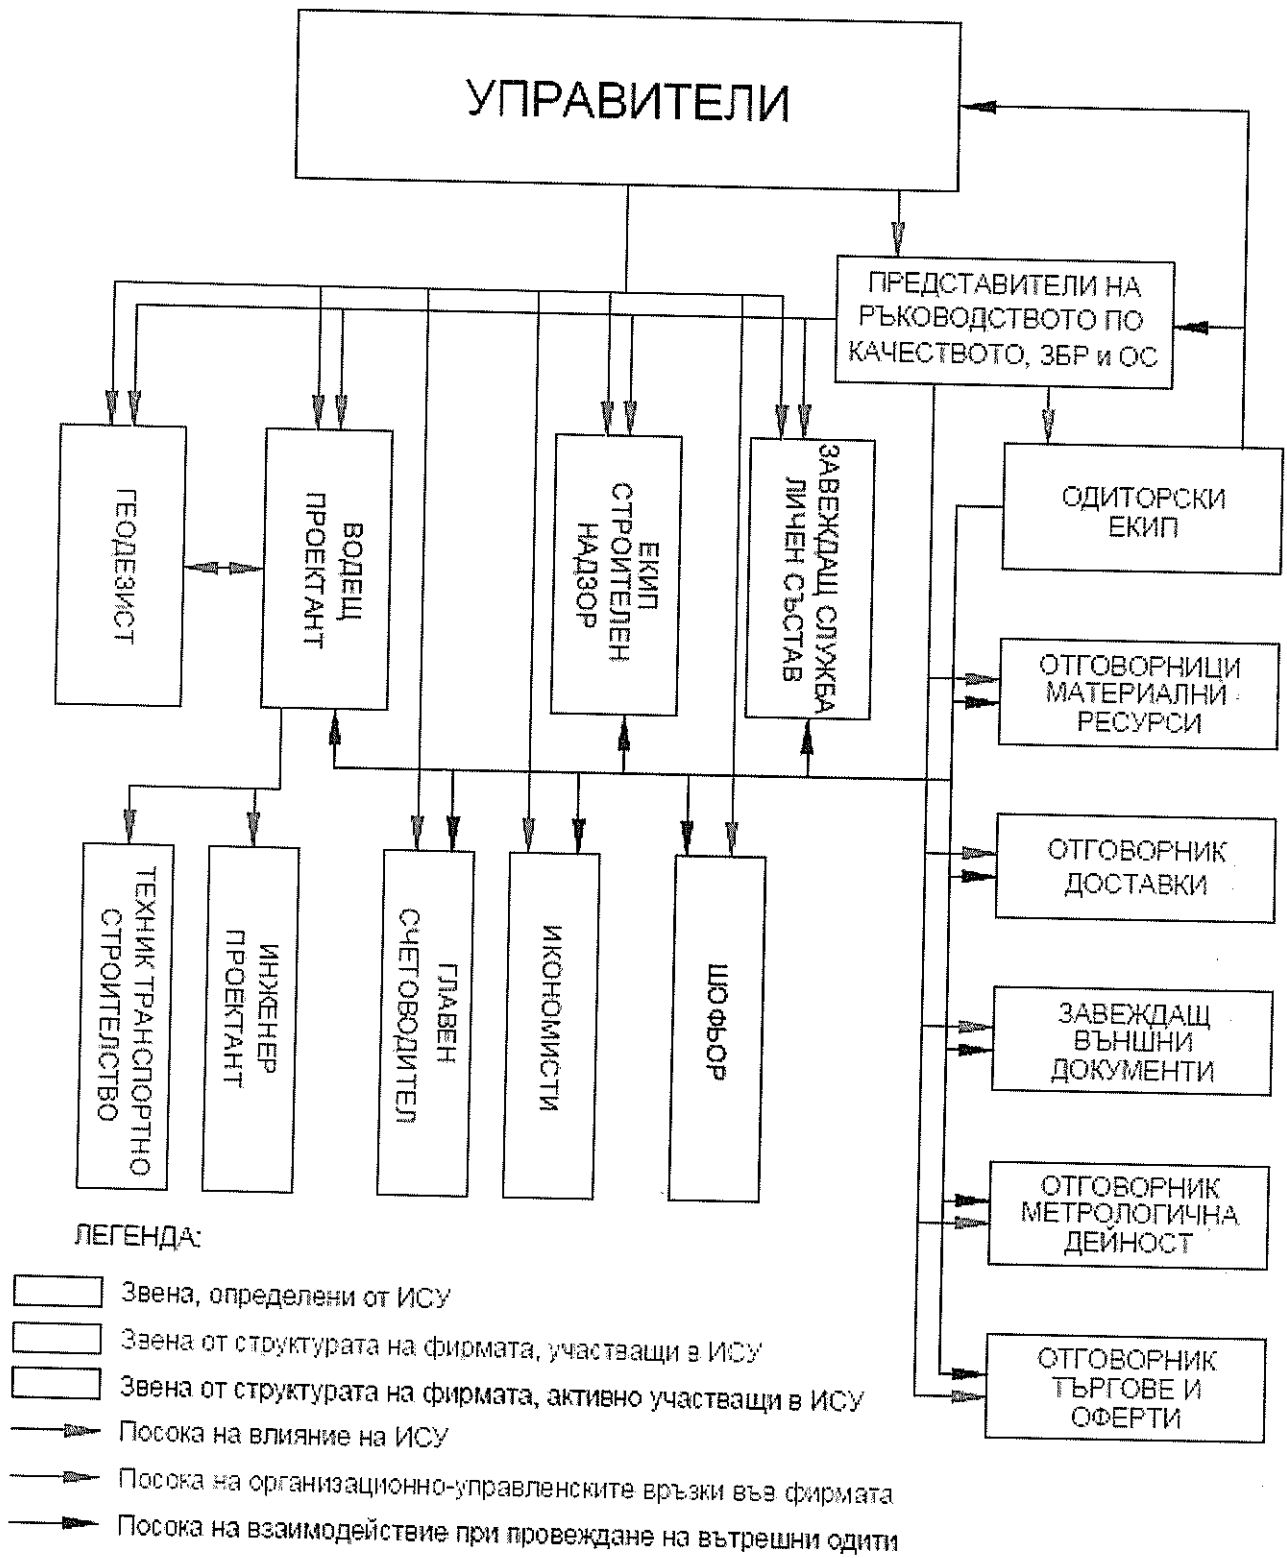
УПРАВИТЕЛИ

ПРЕДСТАВИТЕЛИ НА РЪКОВОДСТВОТО ПО КАЧЕСТВОТО, ЗБР и ОС

ГЕОДЕЗИСТ

ВОДЕЩ ПРОЕКТАНТ

ЕКИП СТРОИТЕЛЕН НАДЗОР

ЗАВЕЖДАЩ СЛУЖБА ЛИЧЕН СЪСТАВ

ОДИТОРСКИ ЕКИП

ОТГОВОРНИЦИ МАТЕРИАЛНИ РЕСУРСИ

ОТГОВОРНИК ДОСТАВКИ

ЗАВЕЖДАЩ ВЪНШНИ ДОКУМЕНТИ

ОТГОВОРНИК МЕТРОЛОГИЧНА ДЕЙНОСТ

ОТГОВОРНИК ТЪРГОВЕ И ОФЕРТИ

ТЕХНИК ТРАНСПОРТНО СТРОИТЕЛСТВО

ИНЖЕНЕР ПРОЕКТАНТ

ГЛАВЕН СЧЕТОВОДИТЕЛ

ИКОНОМИСТИ

ШОФЬОР

ЛЕГЕНДА:

Звена, определени от ИСУ

Звена от структурата на фирмата, участващи в ИСУ

Звена от структурата на фирмата, активно участващи в ИСУ

Посока на влияние на ИСУ

Посока на организационно-управленските връзки във фирмата

Посока на взаимодействие при провеждане на вътрешни одити